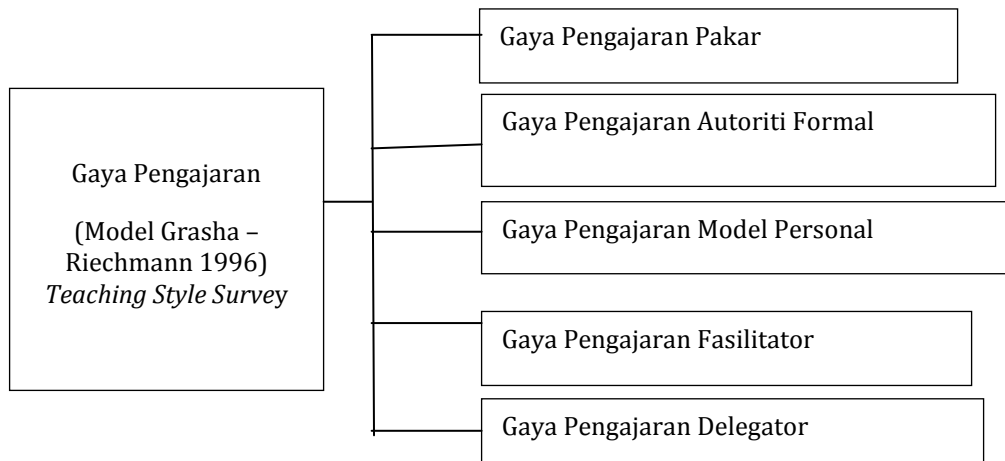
Gaya Pengajaran

(Model Grasha – Riechmann 1996) *Teaching Style Survey*

Gaya Pengajaran Pakar

Gaya Pengajaran Autoriti Formal

Gaya Pengajaran Model Personal

Gaya Pengajaran Fasilitator

Gaya Pengajaran Delegator